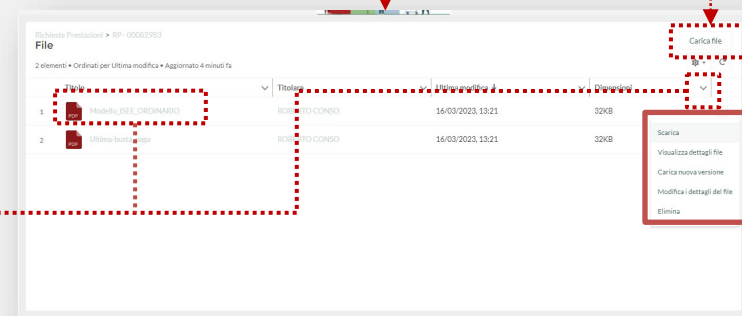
Richieste Prestazioni > RP - 00082983
File

Carica file

2 elementi • Ordinati per Ultima modifica • Aggiornato 4 minuti fa

| | Titolo | Titolare | Ultima modifica ↓ | Dimensioni |
|---|---|---|---|---|
| 1 | Modello_ISEE_ORDINARIO | ROBERTO CONSO | 16/03/2023, 13:21 | 32KB |
| 2 | Ultima-busta-paga | ROBERTO CONSO | 16/03/2023, 13:21 | 32KB |

Scarica
Visualizza dettagli file
Carica nuova versione
Modifica i dettagli del file
Elimina